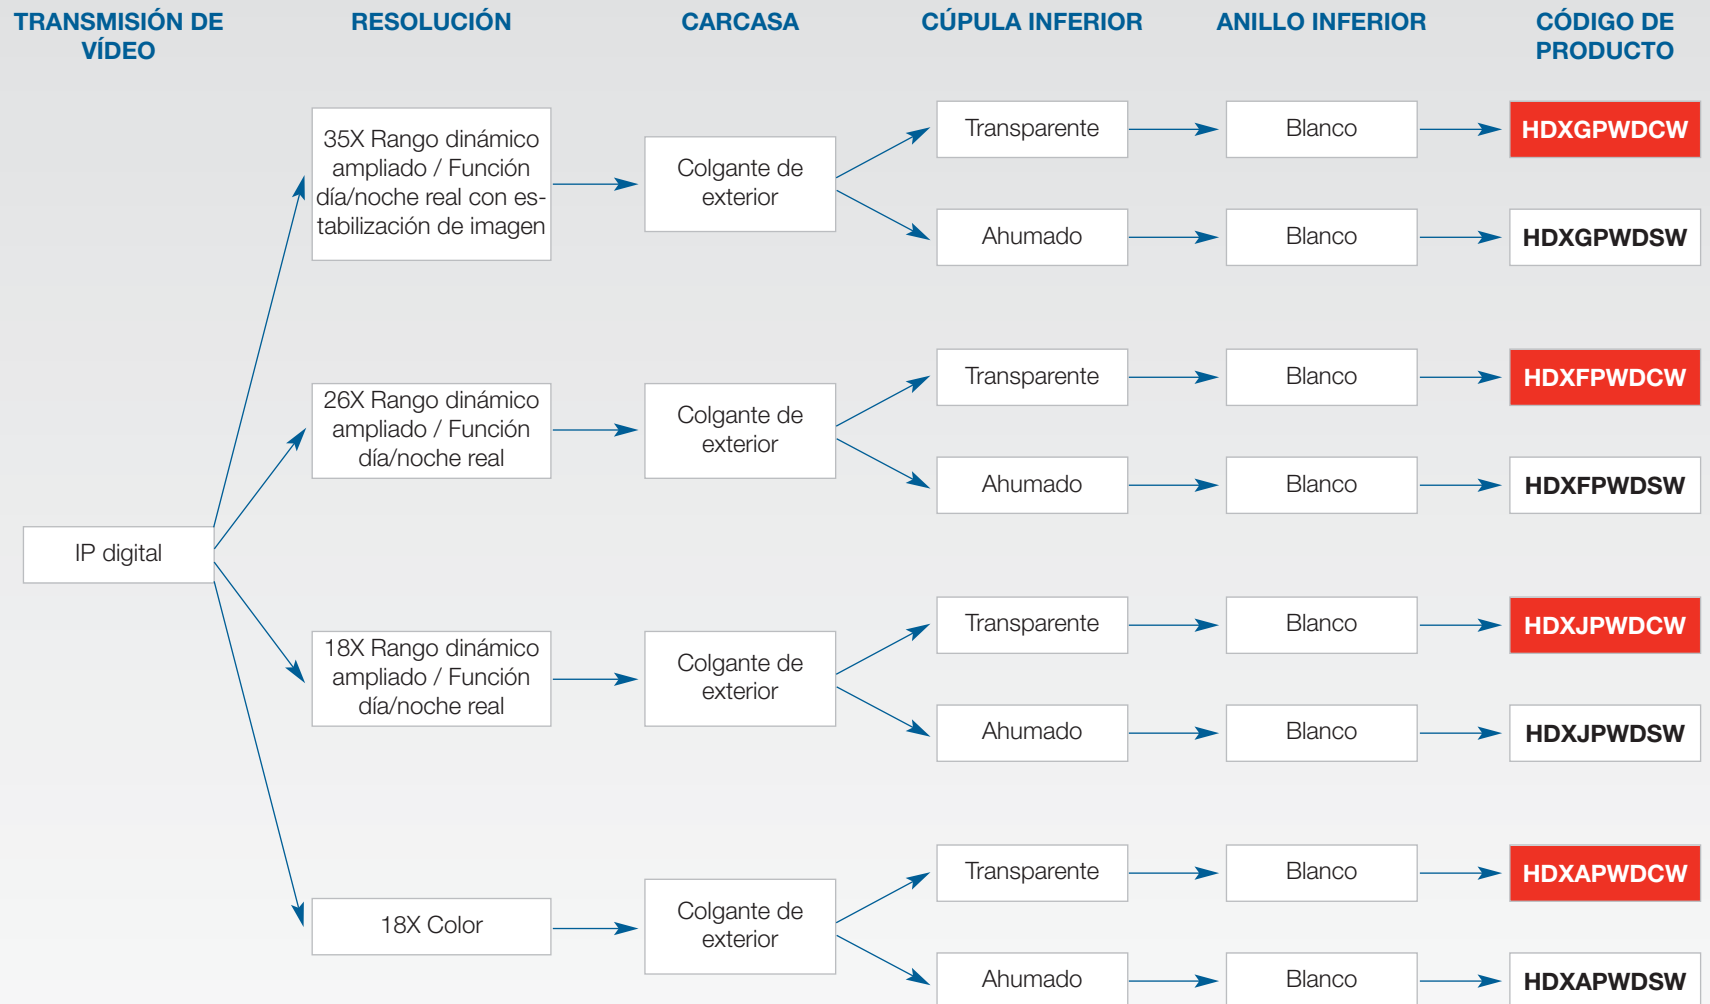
TRANSMISIÓN DE VÍDEO

RESOLUCIÓN

CARCASA

CÚPULA INFERIOR

ANILLO INFERIOR

CÓDIGO DE PRODUCTO

IP digital

35X Rango dinámico ampliado / Función día/noche real con estabilización de imagen

Colgante de exterior

Transparente

Blanco

HDXGPWDCW

Ahumado

Blanco

HDXGPWDSW

26X Rango dinámico ampliado / Función día/noche real

Colgante de exterior

Transparente

Blanco

HDXFPWDCW

Ahumado

Blanco

HDXFPWDSW

18X Rango dinámico ampliado / Función día/noche real

Colgante de exterior

Transparente

Blanco

HDXJPWDCW

Ahumado

Blanco

HDXJPWDSW

18X Color

Colgante de exterior

Transparente

Blanco

HDXAPWDCW

Ahumado

Blanco

HDXAPWDSW